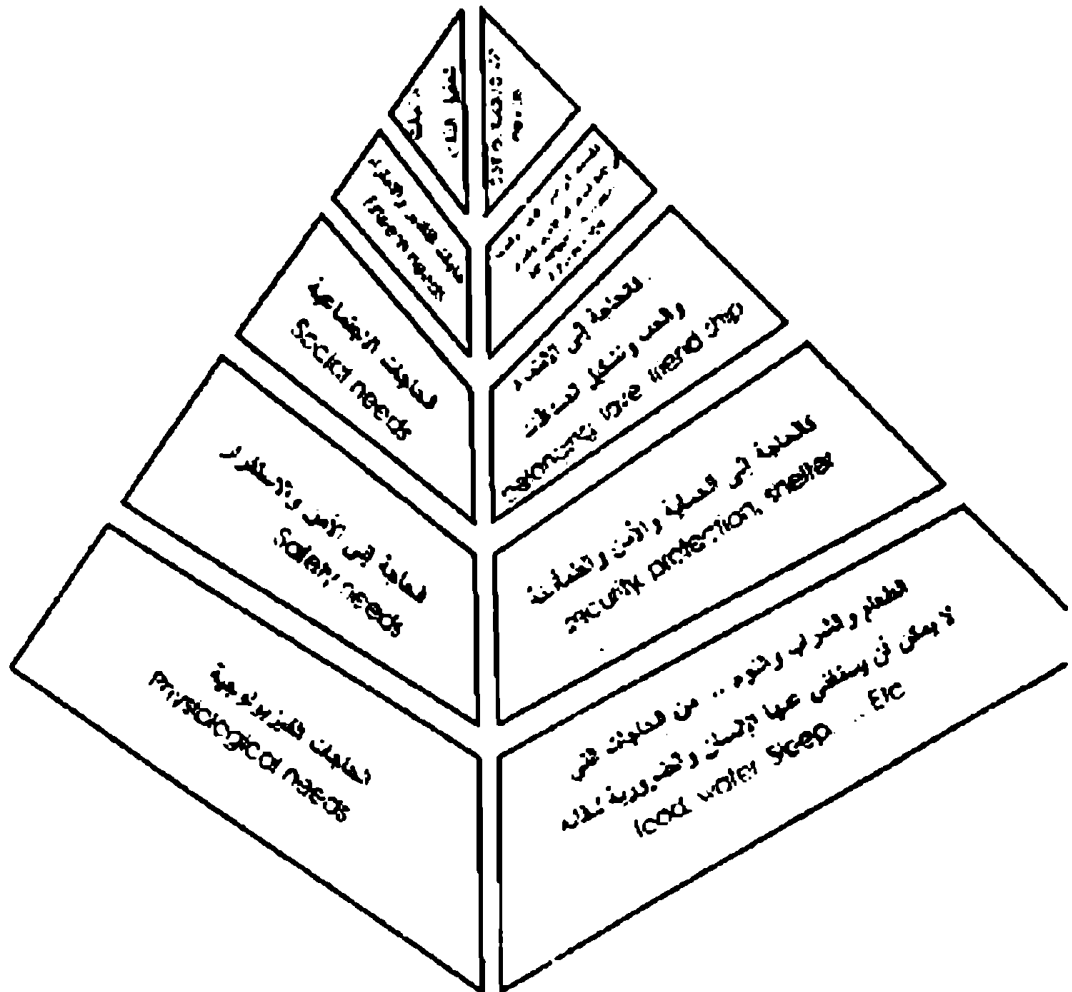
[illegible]

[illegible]

حاجات التقدير والاحترام
Esteem needs

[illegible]

الحاجات الاجتماعية
Social needs

كالحاجة إلى الانتماء والحب وتشكيل العلاقات
relationships love friendship

الحاجة إلى الأمن والاستقرار
Safety needs

كالحاجة إلى السلامة والأمن والطمأنينة
security protection shelter

الحاجات الفيزيولوجية
Physiological needs

الطعام والشراب والنوم ... من الحاجات التي لا يمكن أن يستغني عنها الإنسان وضرورية لبقائه
food water sleep ... Etc